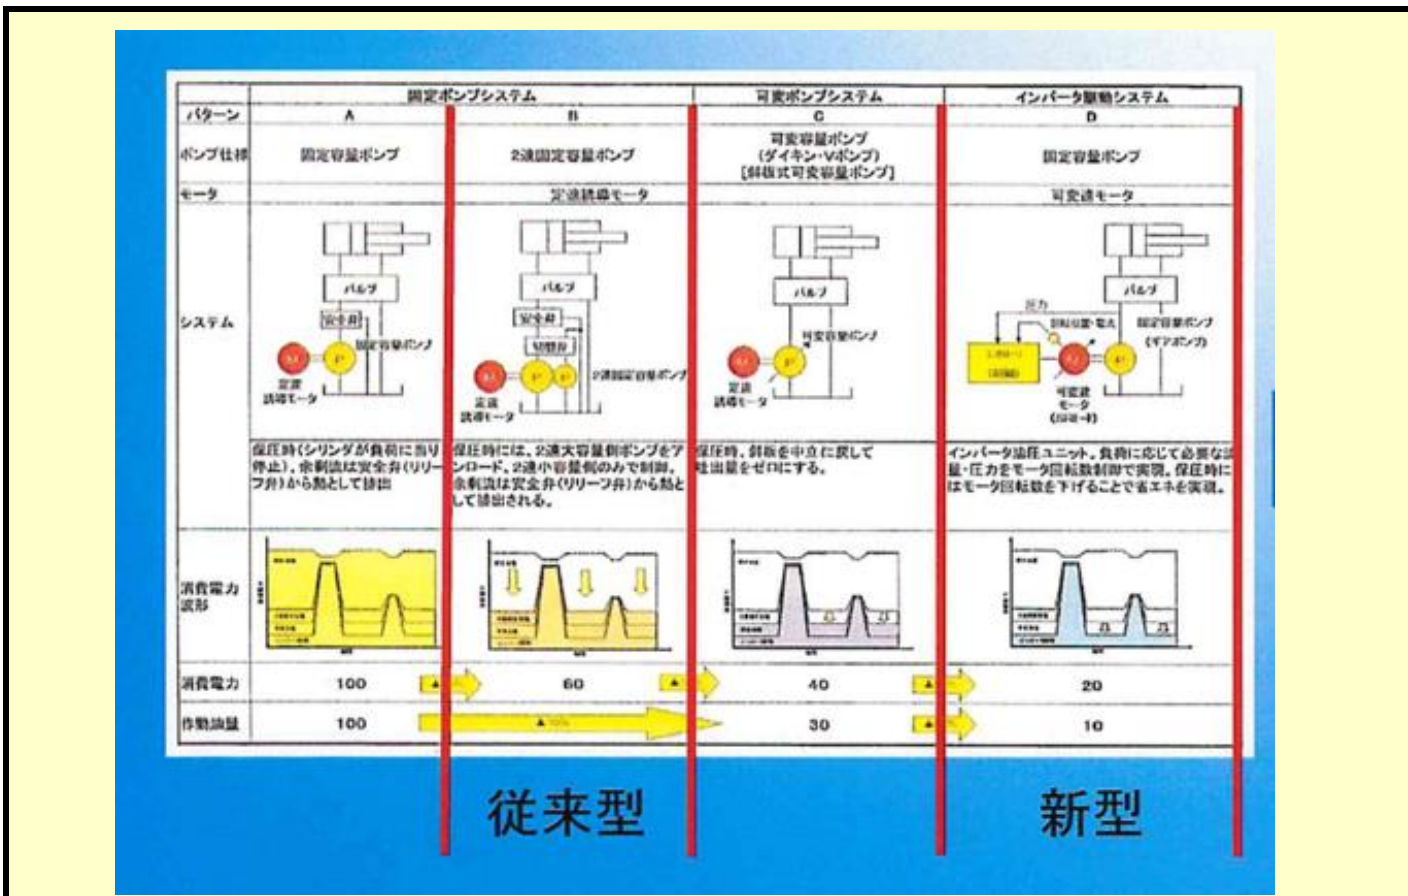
|  | 固定ポンプシステム |  | 可変ポンプシステム | インバータ駆動システム |
|---|---|---|---|---|
| パターン | A | B | C | D |
| ポンプ仕様 | 固定容量ポンプ | 2連固定容量ポンプ | 可変容量ポンプ (ダイキン・Vポンプ) [斜板式可変容量ポンプ] | 固定容量ポンプ |
| モータ | 定速誘導モータ |  |  | 可変速モータ |
| システム | バルブ 安全弁 固定容量ポンプ 定速誘導モータ | バルブ 安全弁 切替弁 2連固定容量ポンプ 定速誘導モータ | バルブ 可変容量ポンプ 定速誘導モータ | バルブ 圧力 回転位置・電流 固定容量ポンプ (ギアポンプ) 可変速モータ |
|  | 保圧時(シリンダが負荷に当り停止)、余剰流は安全弁(リリーフ弁)から熱として排出 | 保圧時には、2連大容量側ポンプをアンロード、2連小容量側のみで制御。余剰流は安全弁(リリーフ弁)から熱として排出される。 | 保圧時、斜板を中立に戻して吐出量をゼロにする。 | インバータ油圧ユニット。負荷に応じて必要な流量・圧力をモータ回転数制御で実現。保圧時にはモータ回転数を下げることで省エネを実現。 |
| 消費電力波形 |  |  |  |  |
| 消費電力 | 100 | 60 | 40 | 20 |
| 作動油量 | 100 |  | 30 | 10 |

従来型

新型